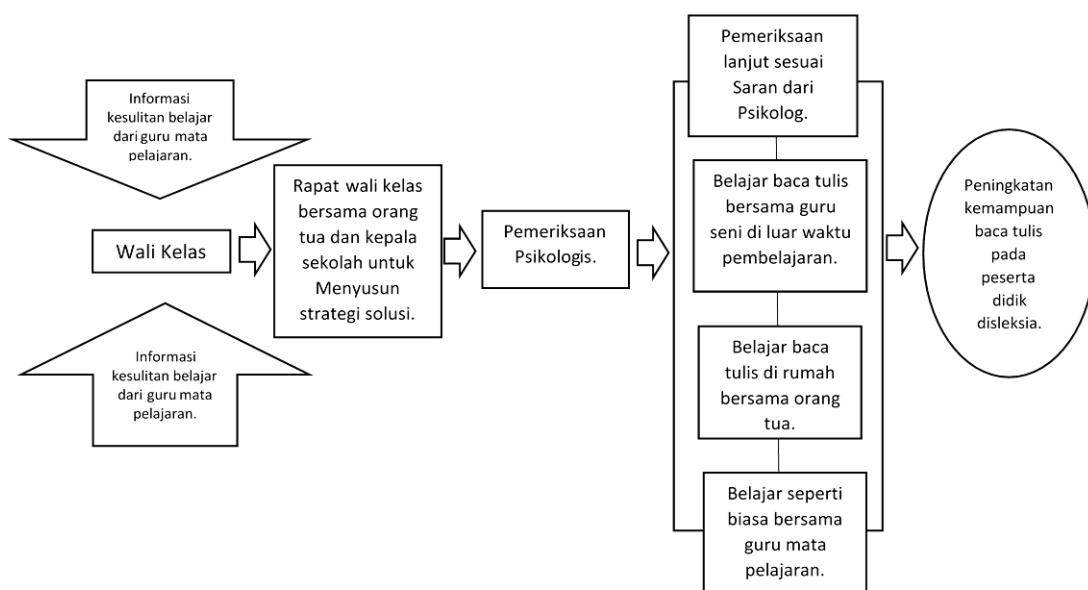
Informasi kesulitan belajar dari guru mata pelajaran.

Wali Kelas

Informasi kesulitan belajar dari guru mata pelajaran.

Rapat wali kelas bersama orang tua dan kepala sekolah untuk Menyusun strategi solusi.

Pemeriksaan Psikologis.

Pemeriksaan lanjut sesuai Saran dari Psikolog.

Belajar baca tulis bersama guru seni di luar waktu pembelajaran.

Belajar baca tulis di rumah bersama orang tua.

Belajar seperti biasa bersama guru mata pelajaran.

Peningkatan kemampuan baca tulis pada peserta didik disleksia.